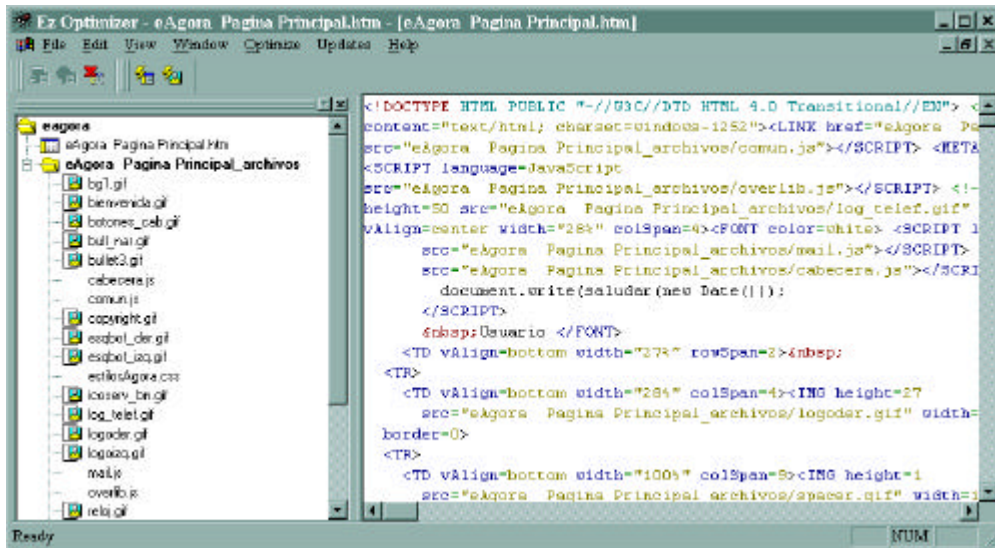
Ez Optimizer - eAgora Pagina Principal.htm - [eAgora Pagina Principal.htm]

File Edit View Window Optimize Updates Help

eagora
eAgora Pagina Principal.htm
eAgora Pagina Principal_archivos
bg1.gif
bienvenida.gif
botones_cab.gif
bull_nar.gif
bullet3.gif
cabecera.js
comun.js
copyright.gif
esqbot_der.gif
esqbot_izq.gif
estilosAgora.css
icoserv_bn.gif
log_telef.gif
logoder.gif
logoizq.gif
mail.js
overlib.js
reloj.gif

<!DOCTYPE HTML PUBLIC "-//W3C//DTD HTML 4.0 Transitional//EN"> <
content="text/html; charset=windows-1252"><LINK href="eAgora Pa
src="eAgora Pagina Principal_archivos/comun.js"></SCRIPT> <META
<SCRIPT language=JavaScript
src="eAgora Pagina Principal_archivos/overlib.js"></SCRIPT> <!-
height=50 src="eAgora Pagina Principal_archivos/log_telef.gif"
vAlign=center width="28%" colSpan=4><FONT color=white> <SCRIPT l
src="eAgora Pagina Principal_archivos/mail.js"></SCRIPT>
src="eAgora Pagina Principal_archivos/cabecera.js"></SCRI
document.write(saludar(new Date()));
</SCRIPT>
&nbsp;Usuario </FONT>
<TD vAlign=bottom width="27%" rowSpan=2>&nbsp;
<TR>
<TD vAlign=bottom width="28%" colSpan=4><IMG height=27
src="eAgora Pagina Principal_archivos/logoder.gif" width=
border=0>
<TR>
<TD vAlign=bottom width="100%" colSpan=9><IMG height=1
src="eAgora Pagina Principal_archivos/spacer.gif" width=

Ready
NUM